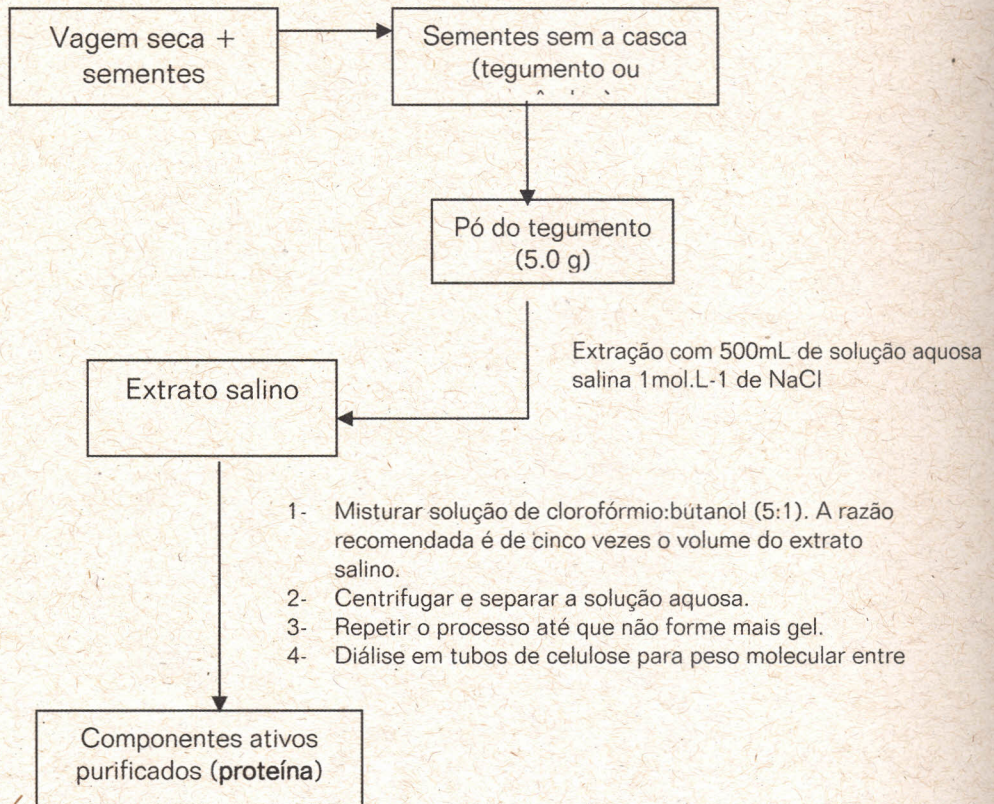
Vagem seca + sementes

Sementes sem a casca (tegumento ou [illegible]

Pó do tegumento (5.0 g)

Extração com 500mL de solução aquosa salina 1mol.L-1 de NaCl

Extrato salino

1- Misturar solução de clorofórmio:butanol (5:1). A razão recomendada é de cinco vezes o volume do extrato salino.
2- Centrifugar e separar a solução aquosa.
3- Repetir o processo até que não forme mais gel.
4- Diálise em tubos de celulose para peso molecular entre

Componentes ativos purificados (**proteína**)